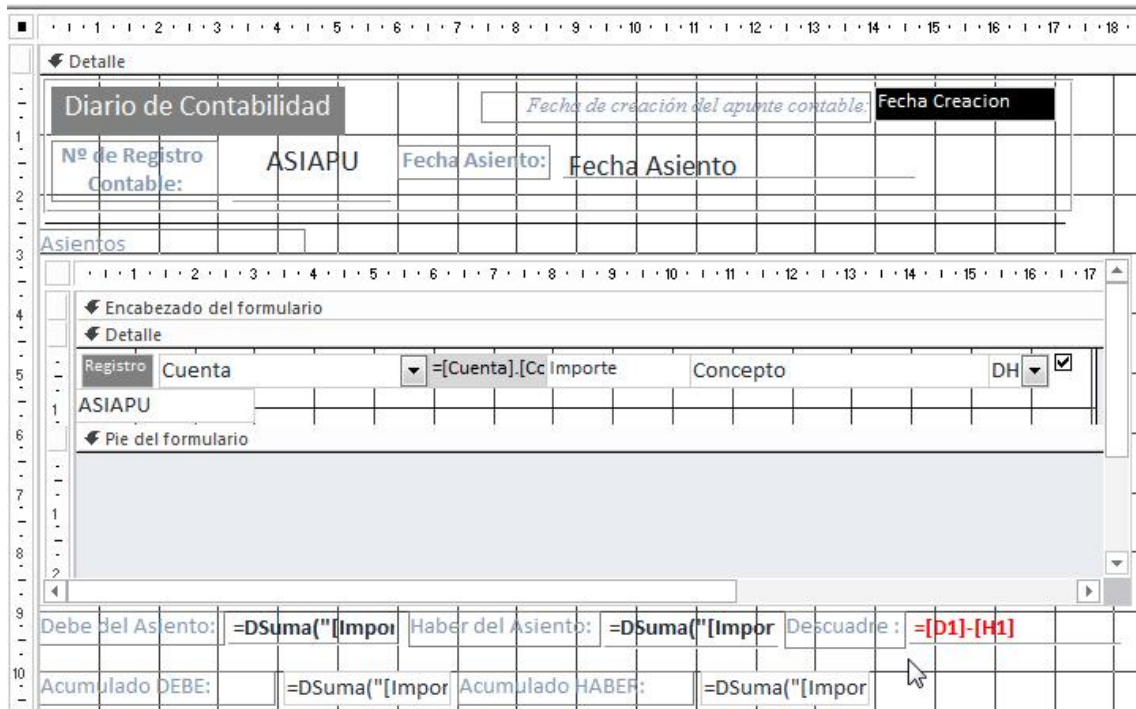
1 2 3 4 5 6 7 8 9 10 11 12 13 14 15 16 17 18

Detalle

Diario de Contabilidad

Fecha de creación del apunte contable: Fecha Creacion

Nº de Registro Contable: ASIAPU Fecha Asiento: Fecha Asiento

Asientos

1 2 3 4 5 6 7 8 9 10 11 12 13 14 15 16 17

Encabezado del formulario

Detalle

Registro Cuenta =[Cuenta].[Cc Importe Concepto DH

ASIAPU

Pie del formulario

Debe del Asiento: =DSuma("[Impor Haber del Asiento: =DSuma("[Impor Descuadre : =[D1]-[H1]

Acumulado DEBE: =DSuma("[Impor Acumulado HABER: =DSuma("[Impor